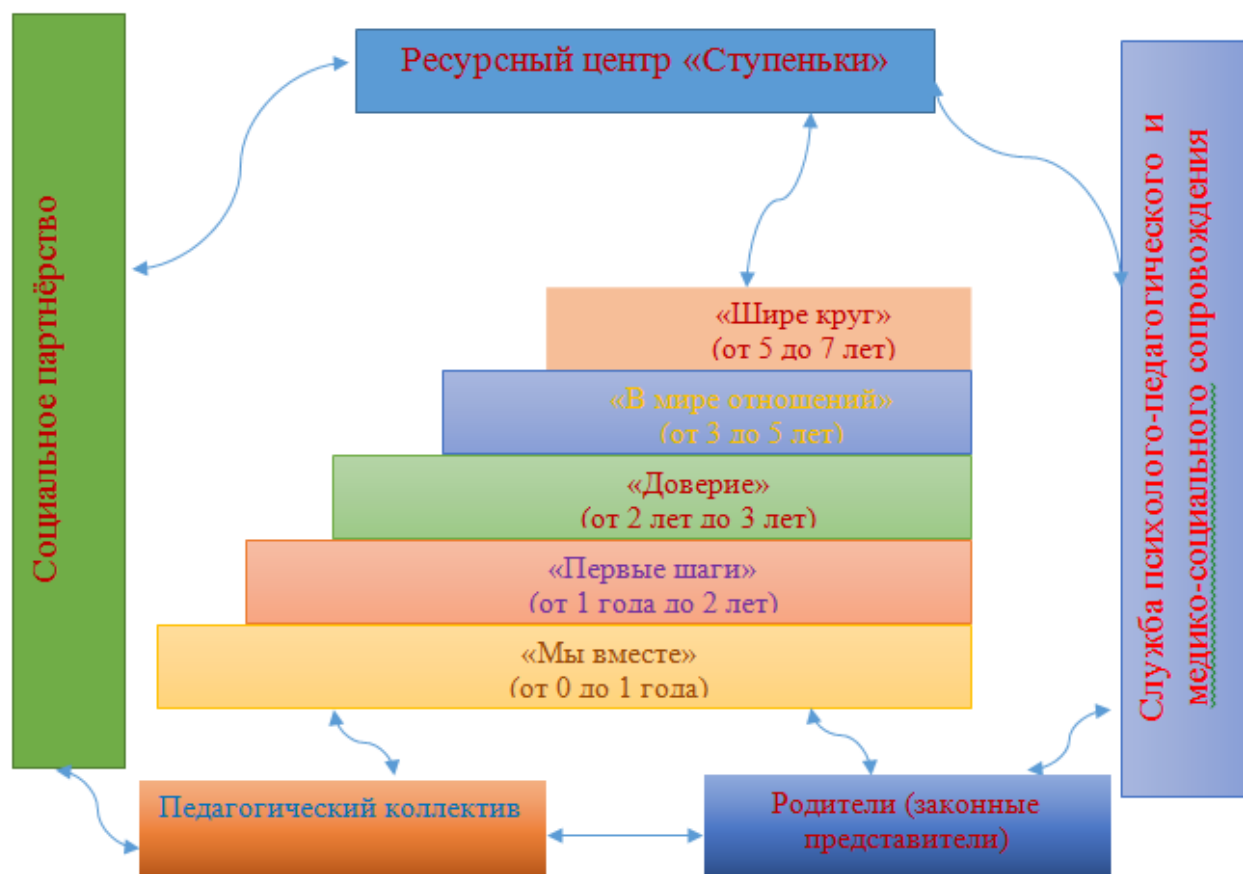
Ресурсный центр «Ступеньки»

Социальное партнёрство

Служба психолого-педагогического и медико-социального сопровождения

«Шире круг»
(от 5 до 7 лет)

«В мире отношений»
(от 3 до 5 лет)

«Доверие»
(от 2 лет до 3 лет)

«Первые шаги»
(от 1 года до 2 лет)

«Мы вместе»
(от 0 до 1 года)

Педагогический коллектив

Родители (законные представители)